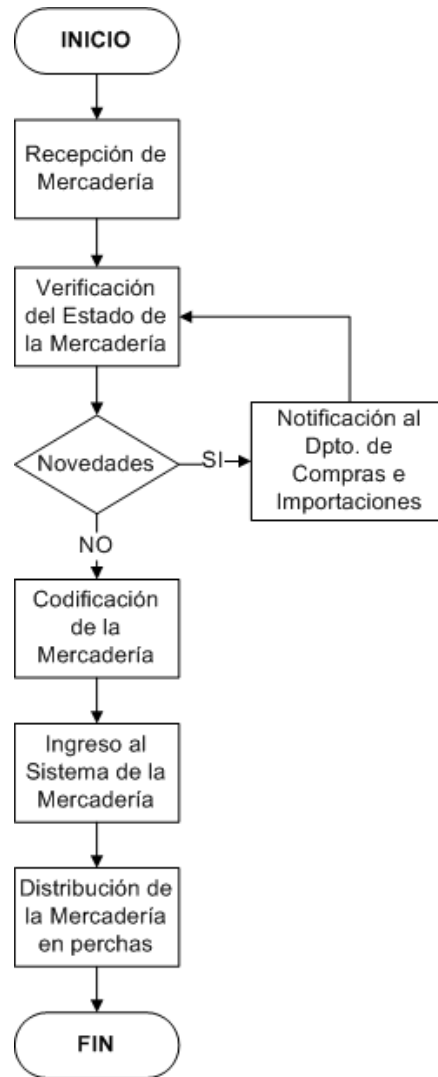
INICIO

Recepción de Mercadería

Verificación del Estado de la Mercadería

Novedades

SI

Notificación al Dpto. de Compras e Importaciones

NO

Codificación de la Mercadería

Ingreso al Sistema de la Mercadería

Distribución de la Mercadería en perchas

FIN